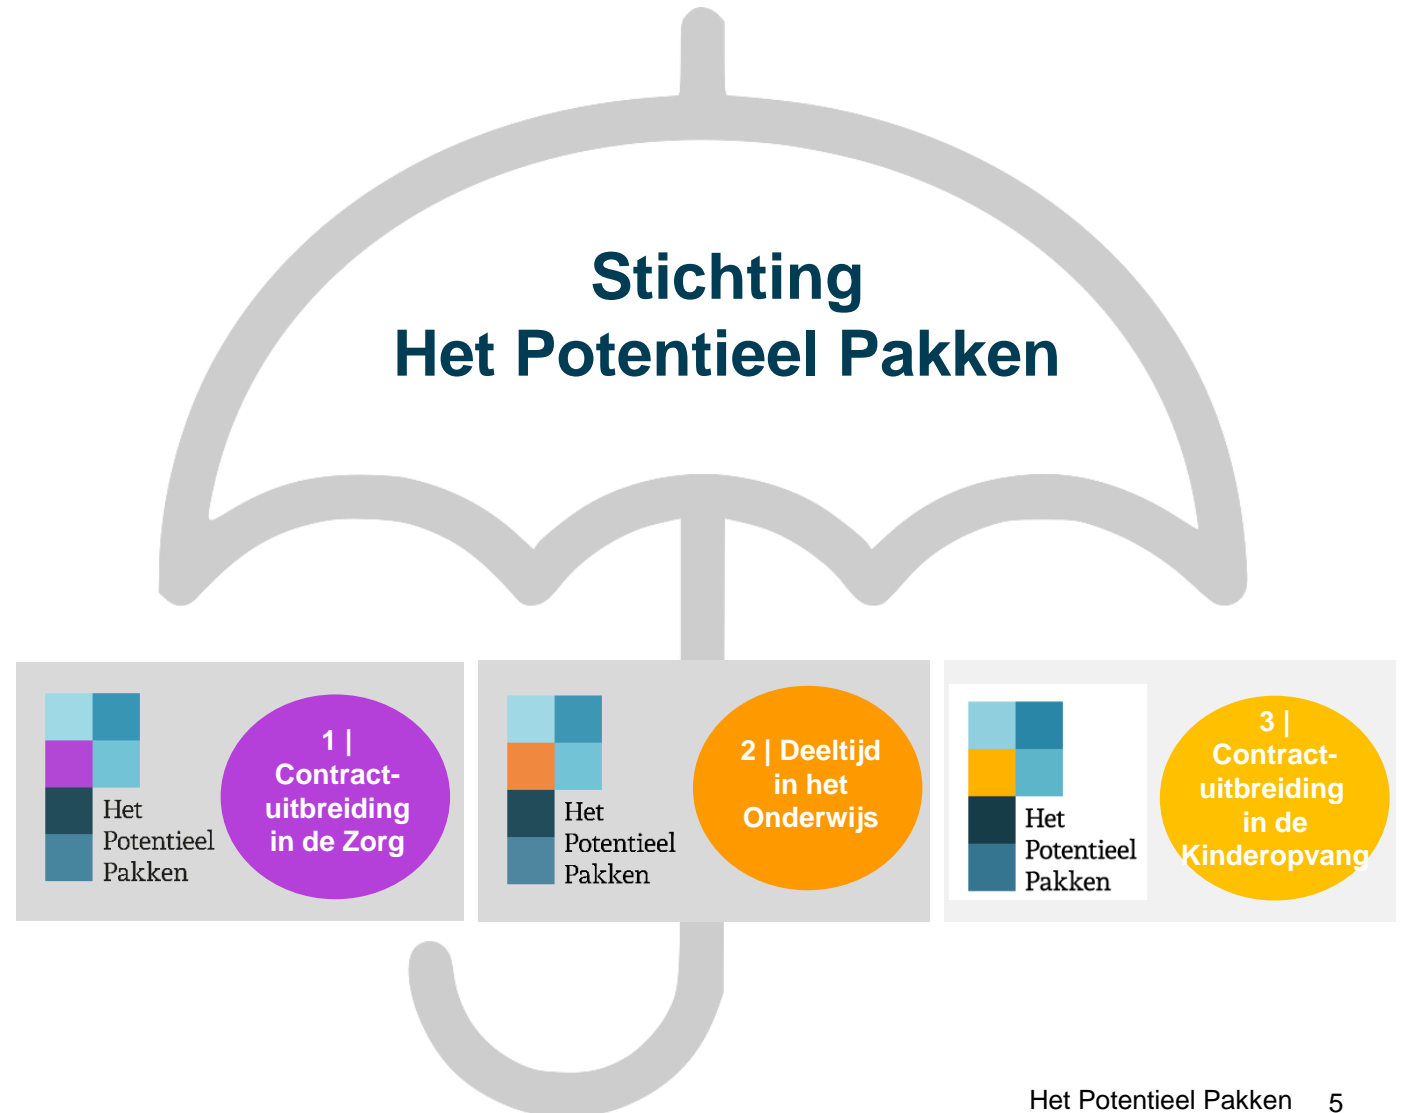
Stichting
Het Potentieel Pakken

Het Potentieel Pakken

1 | Contract-uitbreiding in de Zorg

Het Potentieel Pakken

2 | Deeltijd in het Onderwijs

Het Potentieel Pakken

3 | Contract-uitbreiding in de Kinderopvang

Het Potentieel Pakken 5